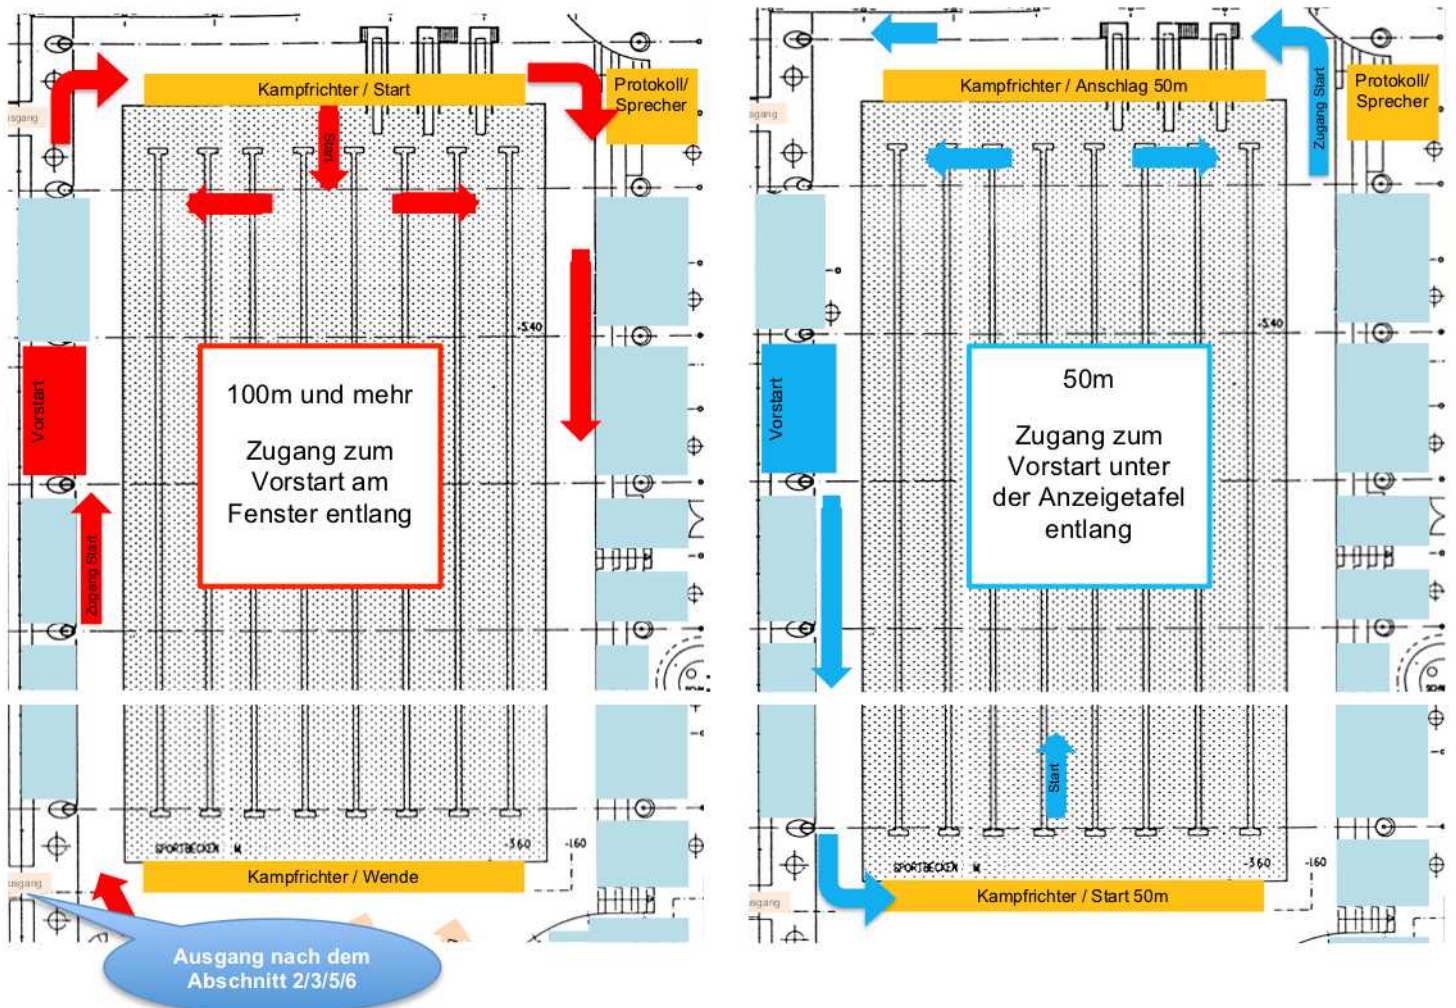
Kampfrichter / Start

Protokoll/ Sprecher

Start

usgang

Vorstart

Zugang Start

100m und mehr

Zugang zum Vorstart am Fenster entlang

-540

SPORTBECKEN

-560

-160

Kampfrichter / Wende

usgang

Ausgang nach dem Abschnitt 2/3/5/6

Kampfrichter / Anschlag 50m

Zugang Start

Protokoll/ Sprecher

usgang

Vorstart

50m

Zugang zum Vorstart unter der Anzeigetafel entlang

-540

Start

SPORTBECKEN

-560

-160

Kampfrichter / Start 50m

usgang